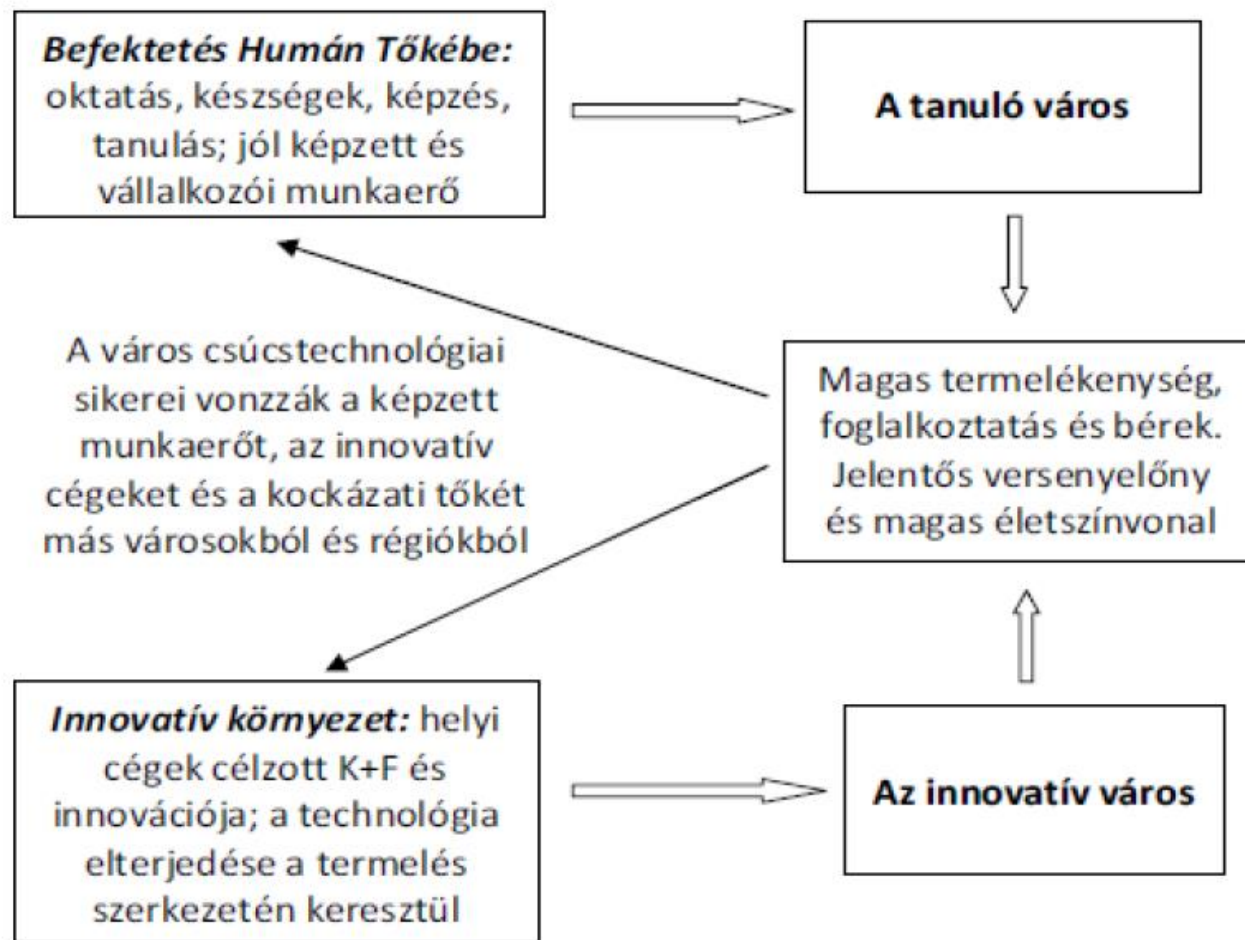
Befektetés Humán Tőkébe: oktatás, készségek, képzés, tanulás; jól képzett és vállalkozói munkaerő

A tanuló város

A város csúcstechnológiai sikerei vonzzák a képzett munkaerőt, az innovatív cégeket és a kockázati tőkét más városokból és régiókból

Magas termelékenység, foglalkoztatás és bérek. Jelentős versenyelőny és magas életszínvonal

Innovatív környezet: helyi cégek célzott K+F és innovációja; a technológia elterjedése a termelés szerkezetén keresztül

Az innovatív város